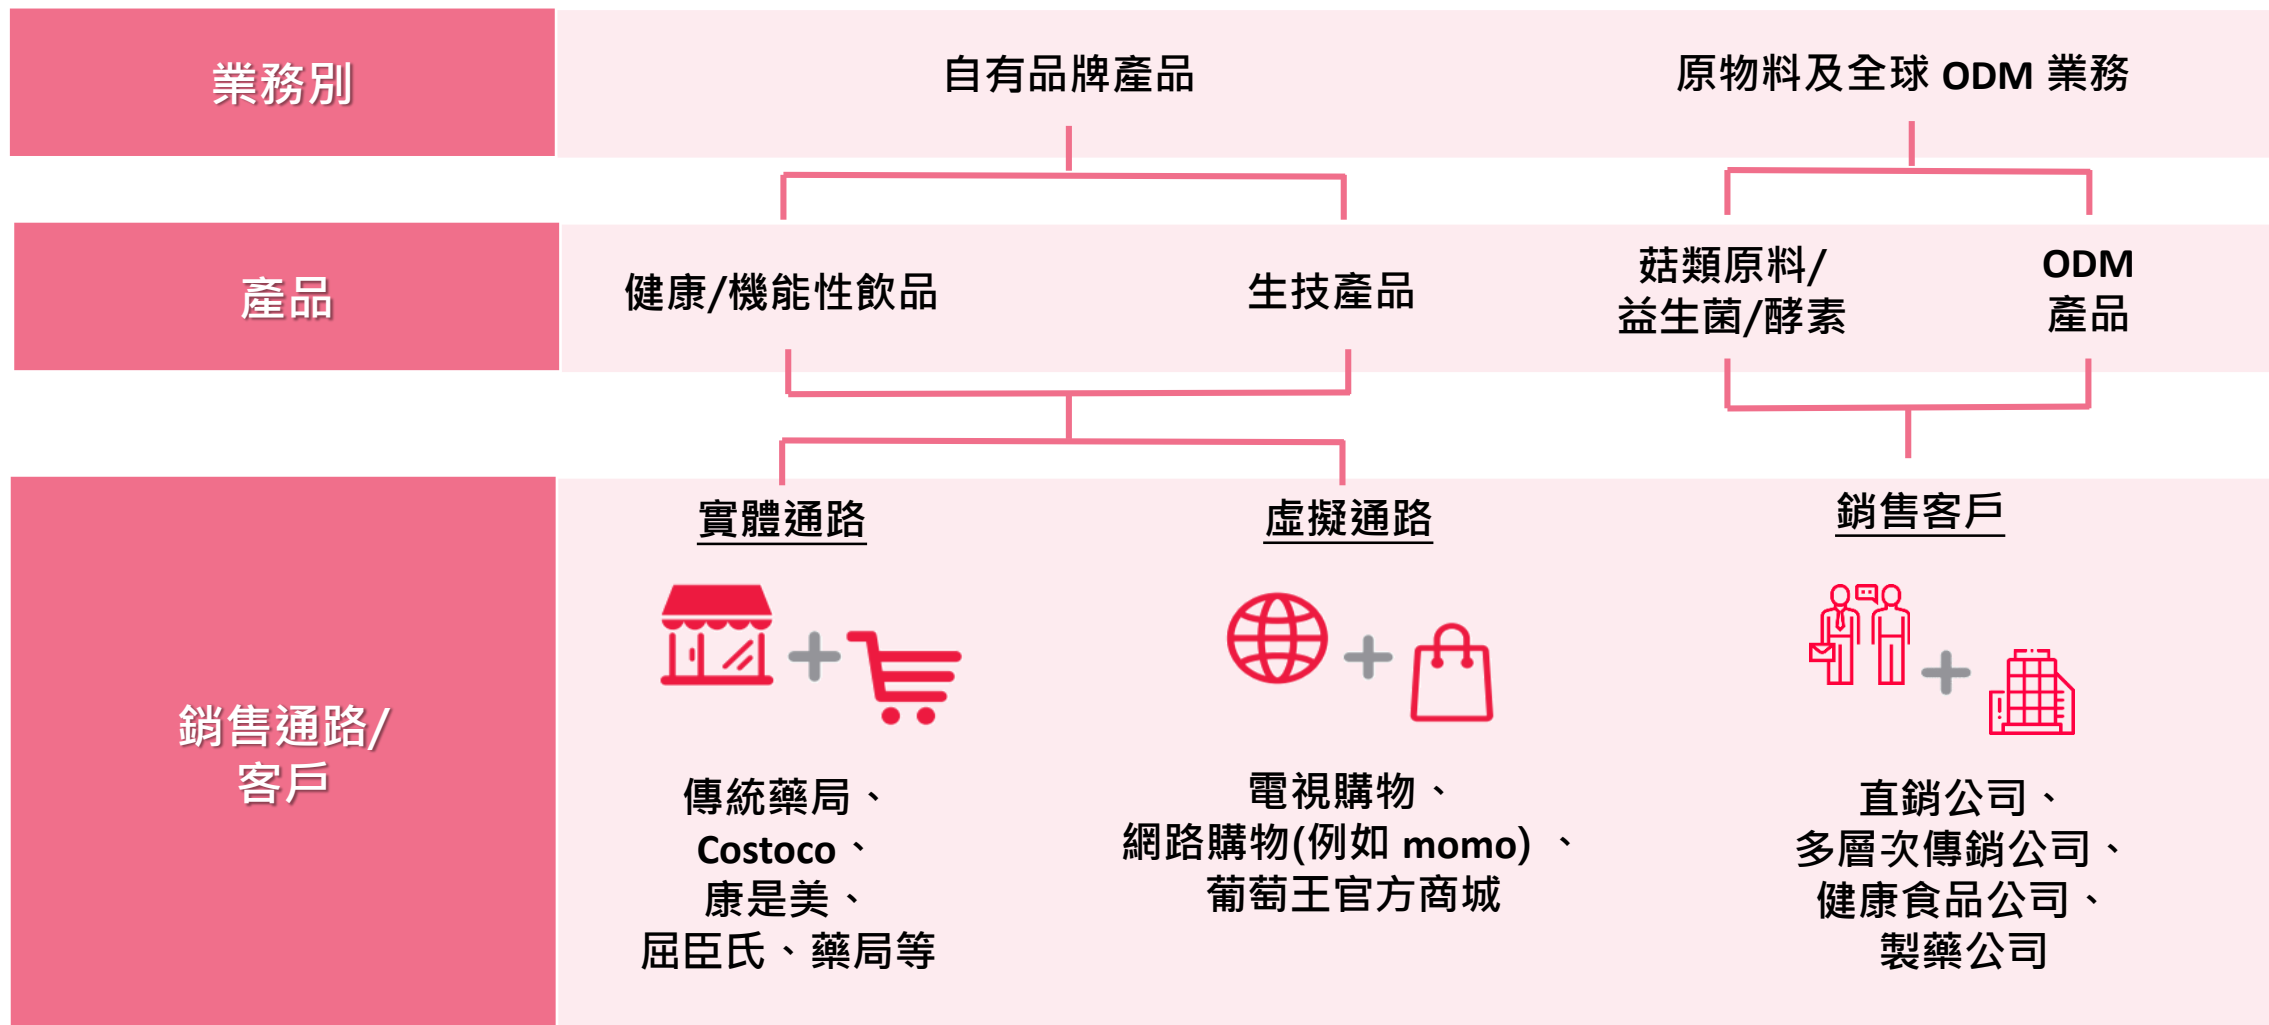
業務別

自有品牌產品

原物料及全球 ODM 業務

產品

健康/機能性飲品

生技產品

菇類原料/益生菌/酵素

ODM 產品

銷售通路/客戶

實體通路

虛擬通路

銷售客戶

傳統藥局、Costoco、康是美、屈臣氏、藥局等

電視購物、網路購物(例如 momo)、葡萄王官方商城

直銷公司、多層次傳銷公司、健康食品公司、製藥公司